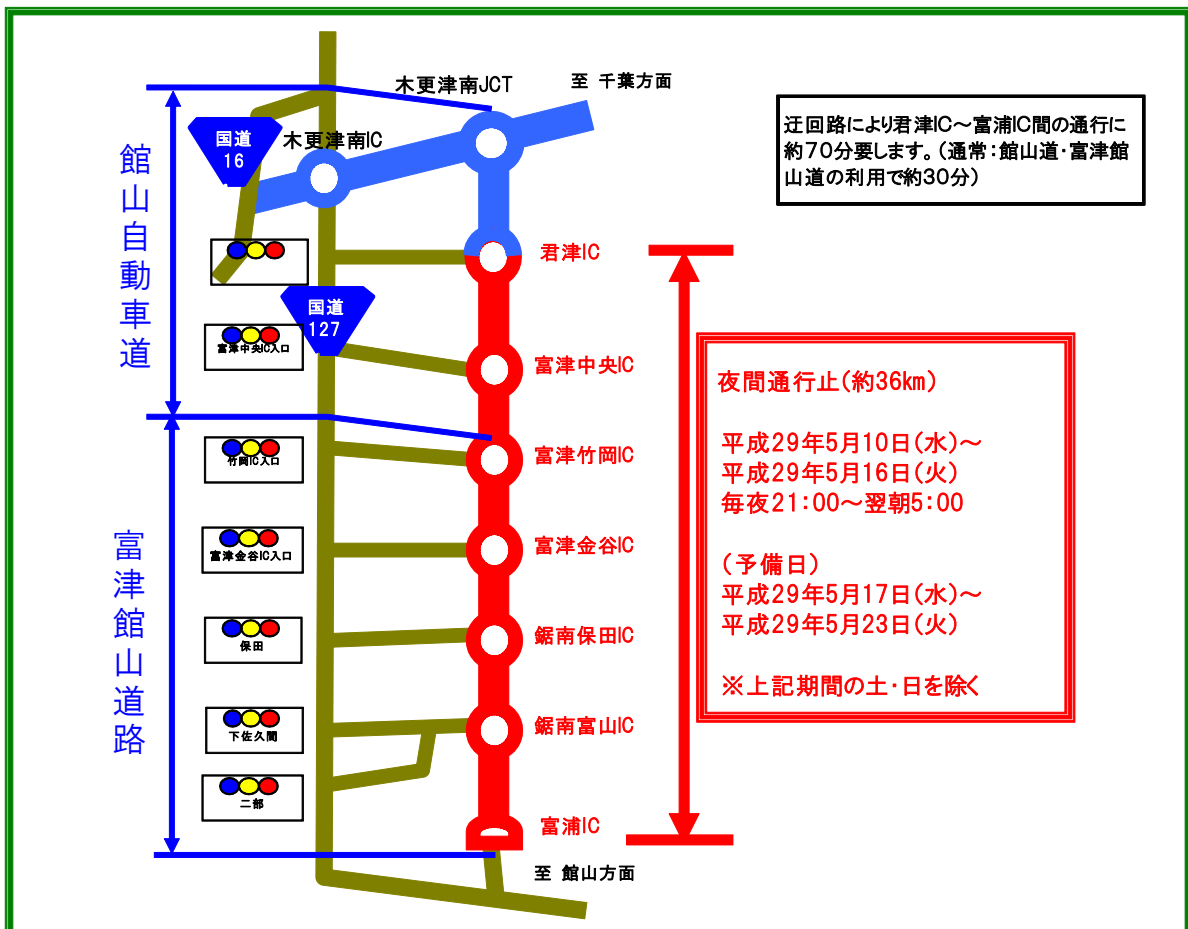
木更津南JCT

至 千葉方面

国道
16

木更津南IC

迂回路により君津IC～富浦IC間の通行に約70分要します。(通常：館山道･富津館山道の利用で約30分)

館山自動車道

君津IC

国道
127

富津中央IC入口

富津中央IC

富津竹岡IC

竹岡IC入口

富津金谷IC

富津金谷IC入口

鋸南保田IC

保田

鋸南富山IC

下佐久間

二部

富浦IC

富津館山道路

夜間通行止(約36km)

平成29年5月10日(水)～
平成29年5月16日(火)
毎夜21:00～翌朝5:00

(予備日)
平成29年5月17日(水)～
平成29年5月23日(火)

※上記期間の土･日を除く

至 館山方面